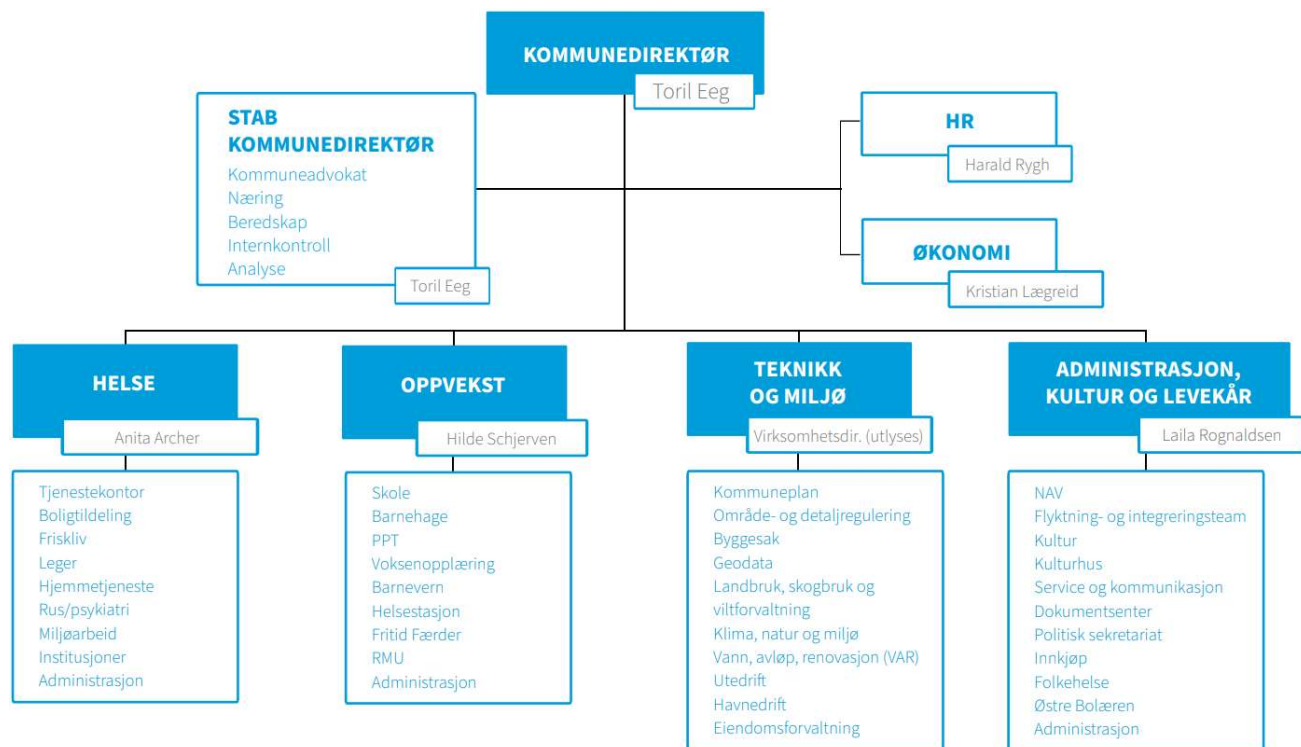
KOMMUNEDIREKTØR
Toril Eeg

STAB KOMMUNEDIREKTØR
Kommuneadvokat
Næring
Beredskap
Internkontroll
Analyse
Toril Eeg

HR
Harald Rygh

ØKONOMI
Kristian Lægreid

HELSE
Anita Archer
Tjenestekontor
Boligtildeling
Friskliv
Leger
Hjemmetjeneste
Rus/psykiatri
Miljøarbeid
Institusjoner
Administrasjon

OPPVEKST
Hilde Schjerven
Skole
Barnehage
PPT
Voksenopplæring
Barnevern
Helsestasjon
Fritid Færder
RMU
Administrasjon

TEKNIKK OG MILJØ
Virksomhetsdir. (utlyses)
Kommuneplan
Område- og detaljregulering
Byggesak
Geodata
Landbruk, skogbruk og viltforvaltning
Klima, natur og miljø
Vann, avløp, renovasjon (VAR)
Utedrift
Havnedrift
Eiendomsforvaltning

ADMINISTRASJON, KULTUR OG LEVEKÅR
Laila Rognaldsen
NAV
Flyktning- og integreringsteam
Kultur
Kulturhus
Service og kommunikasjon
Dokumentsenter
Politisk sekretariat
Innkjøp
Folkehelse
Østre Bolæren
Administrasjon